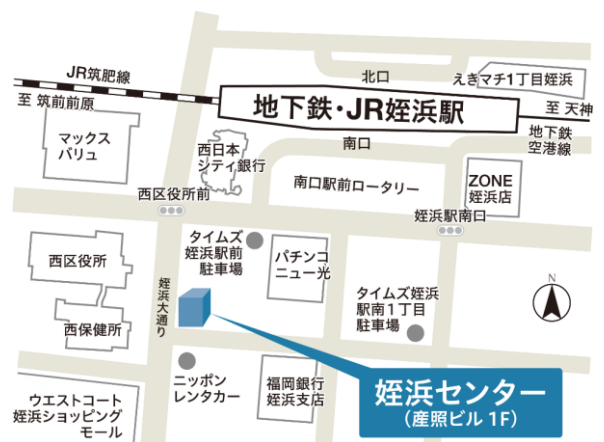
JR筑肥線

至 筑前前原

北口

えきマチ1丁目姪浜

地下鉄・JR姪浜駅

至 天神

地下鉄
空港線

マックス
バリュ

西日本
シティ銀行

南口

南口駅前ロータリー

ZONE
姪浜店

西区役所前

姪浜駅南口

タイムズ
姪浜駅前
駐車場

西区役所

パチンコ
ニュー光

N

姪浜大通り

タイムズ姪浜
駅南1丁目
駐車場

西保健所

ニッポン
レンタカー

福岡銀行
姪浜支店

ウエストコート
姪浜ショッピング
モール

姪浜センター
(産照ビル 1F)